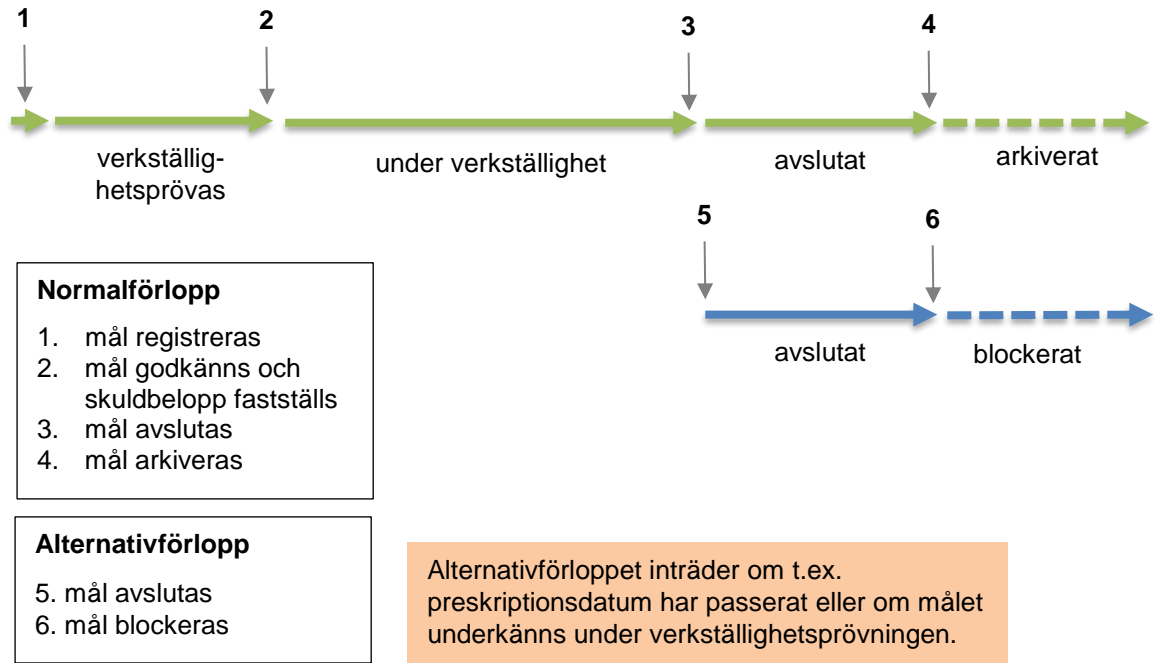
1

2

3

4

verkställighetsprövas

under verkställighet

avslutat

arkiverat

5

6

avslutat

blockerat

**Normalförlopp**

1. mål registreras
2. mål godkänns och skuldbelopp fastställs
3. mål avslutas
4. mål arkiveras

**Alternativförlopp**

5. mål avslutas
6. mål blockeras

Alternativförloppet inträder om t.ex. preskriptionsdatum har passerat eller om målet underkänns under verkställighetsprövningen.